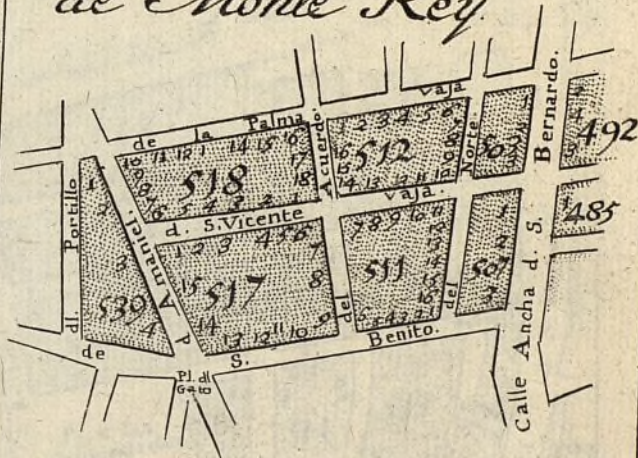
de Monte Rey

vaja
de la Palma
Acuerdo
Norte
Bernardo
1 2 3 4 5 6
512
503
492
518
16 11 12 1 14 15 16
17
18
d. S.Vicente
vaja
485
Portillo
manuel
1 2 3 4 5 6
7 8 9 10 11
511
507
517
539
Calle Ancha d. S.
del
de
del
dl
de
S.
Benito.
Pl. d
Gato